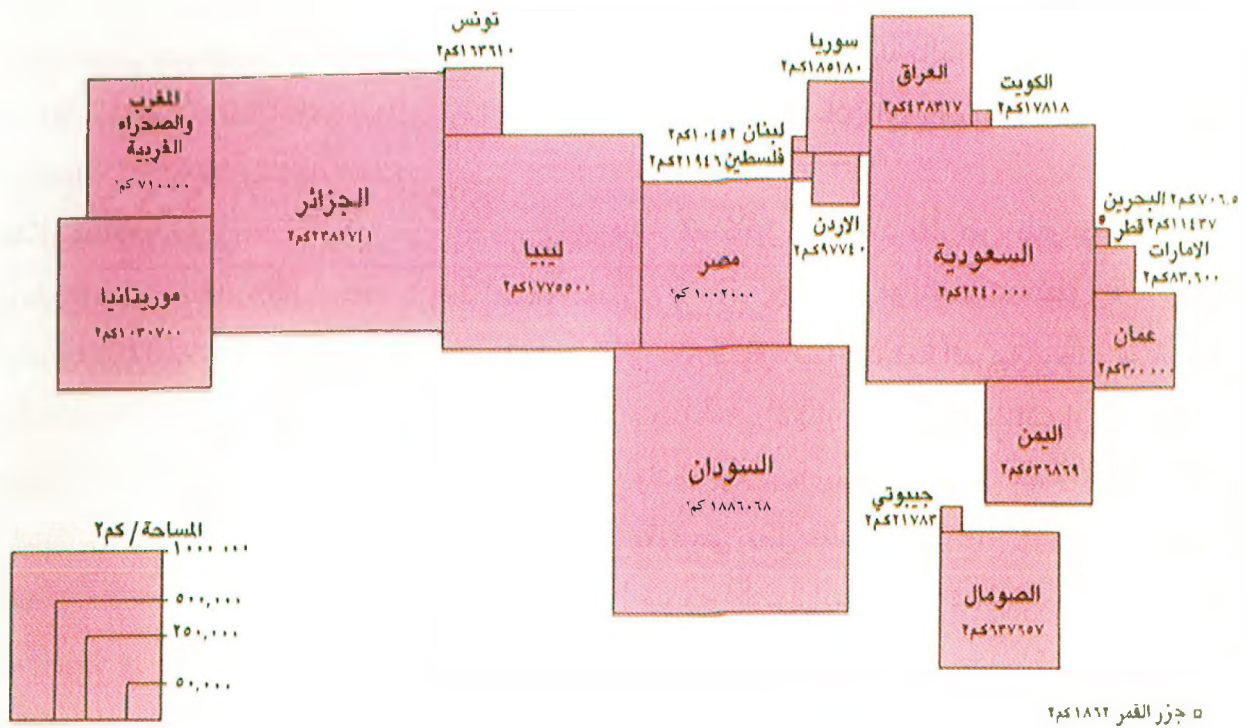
تونس
١٦٣٦١٠كم٢

المغرب والصحراء الغربية
٧١٠٠٠٠ كم٢

الجزائر
٢٣٨١٧٤١كم٢

موريتانيا
١٠٣٠٧٠٠كم٢

ليبيا
١٧٧٥٥٠٠كم٢

سوريا
١٨٥١٨٠كم٢

لبنان ١٠٤٥٢كم٢
فلسطين ٢١٩٤٦كم٢

مصر
١٠٠٢٠٠٠ كم٢

الاردن
٩٧٧٤٠كم٢

السودان
١٨٨٦٠٦٨ كم٢

العراق
٤٣٨٣١٧كم٢

الكويت
١٧٨١٨كم٢

٧٠٦.٥كم٢ البحرين
١١٤٣٧كم٢ قطر
الامارات
٨٣,٦٠٠كم٢

السعودية
٢٢٤٠٠٠٠كم٢

عمان
٣٠٠٠٠٠كم٢

اليمن
٥٣٦٨٦٩كم٢

جيبوتي
٢١٧٨٣كم٢

الصومال
٦٣٧٦٥٧كم٢

المساحة / كم٢
١٠٠٠ ٠٠٠
٥٠٠,٠٠٠
٢٥٠,٠٠٠
٥٠,٠٠٠

جزر القمر ١٨٦٢كم٢